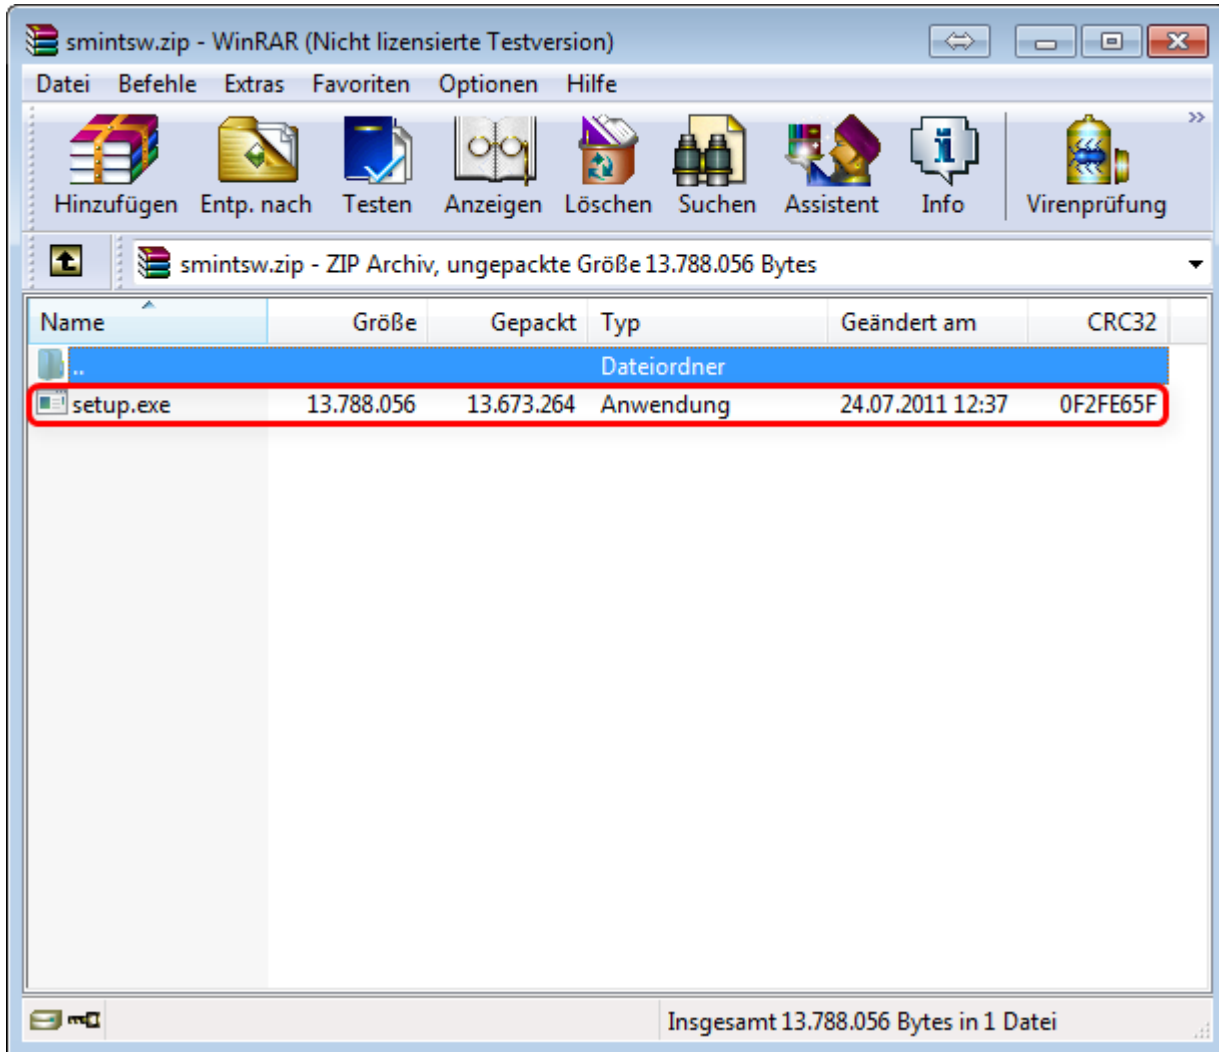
smintsw.zip - WinRAR (Nicht lizensierte Testversion)

Datei Befehle Extras Favoriten Optionen Hilfe

Hinzufügen Entp. nach Testen Anzeigen Löschen Suchen Assistent Info Virenprüfung

smintsw.zip - ZIP Archiv, ungepackte Größe 13.788.056 Bytes

| Name | Größe | Gepackt | Typ | Geändert am | CRC32 |
|---|---|---|---|---|---|
| .. | | | Dateiordner | | |
| setup.exe | 13.788.056 | 13.673.264 | Anwendung | 24.07.2011 12:37 | 0F2FE65F |

Insgesamt 13.788.056 Bytes in 1 Datei